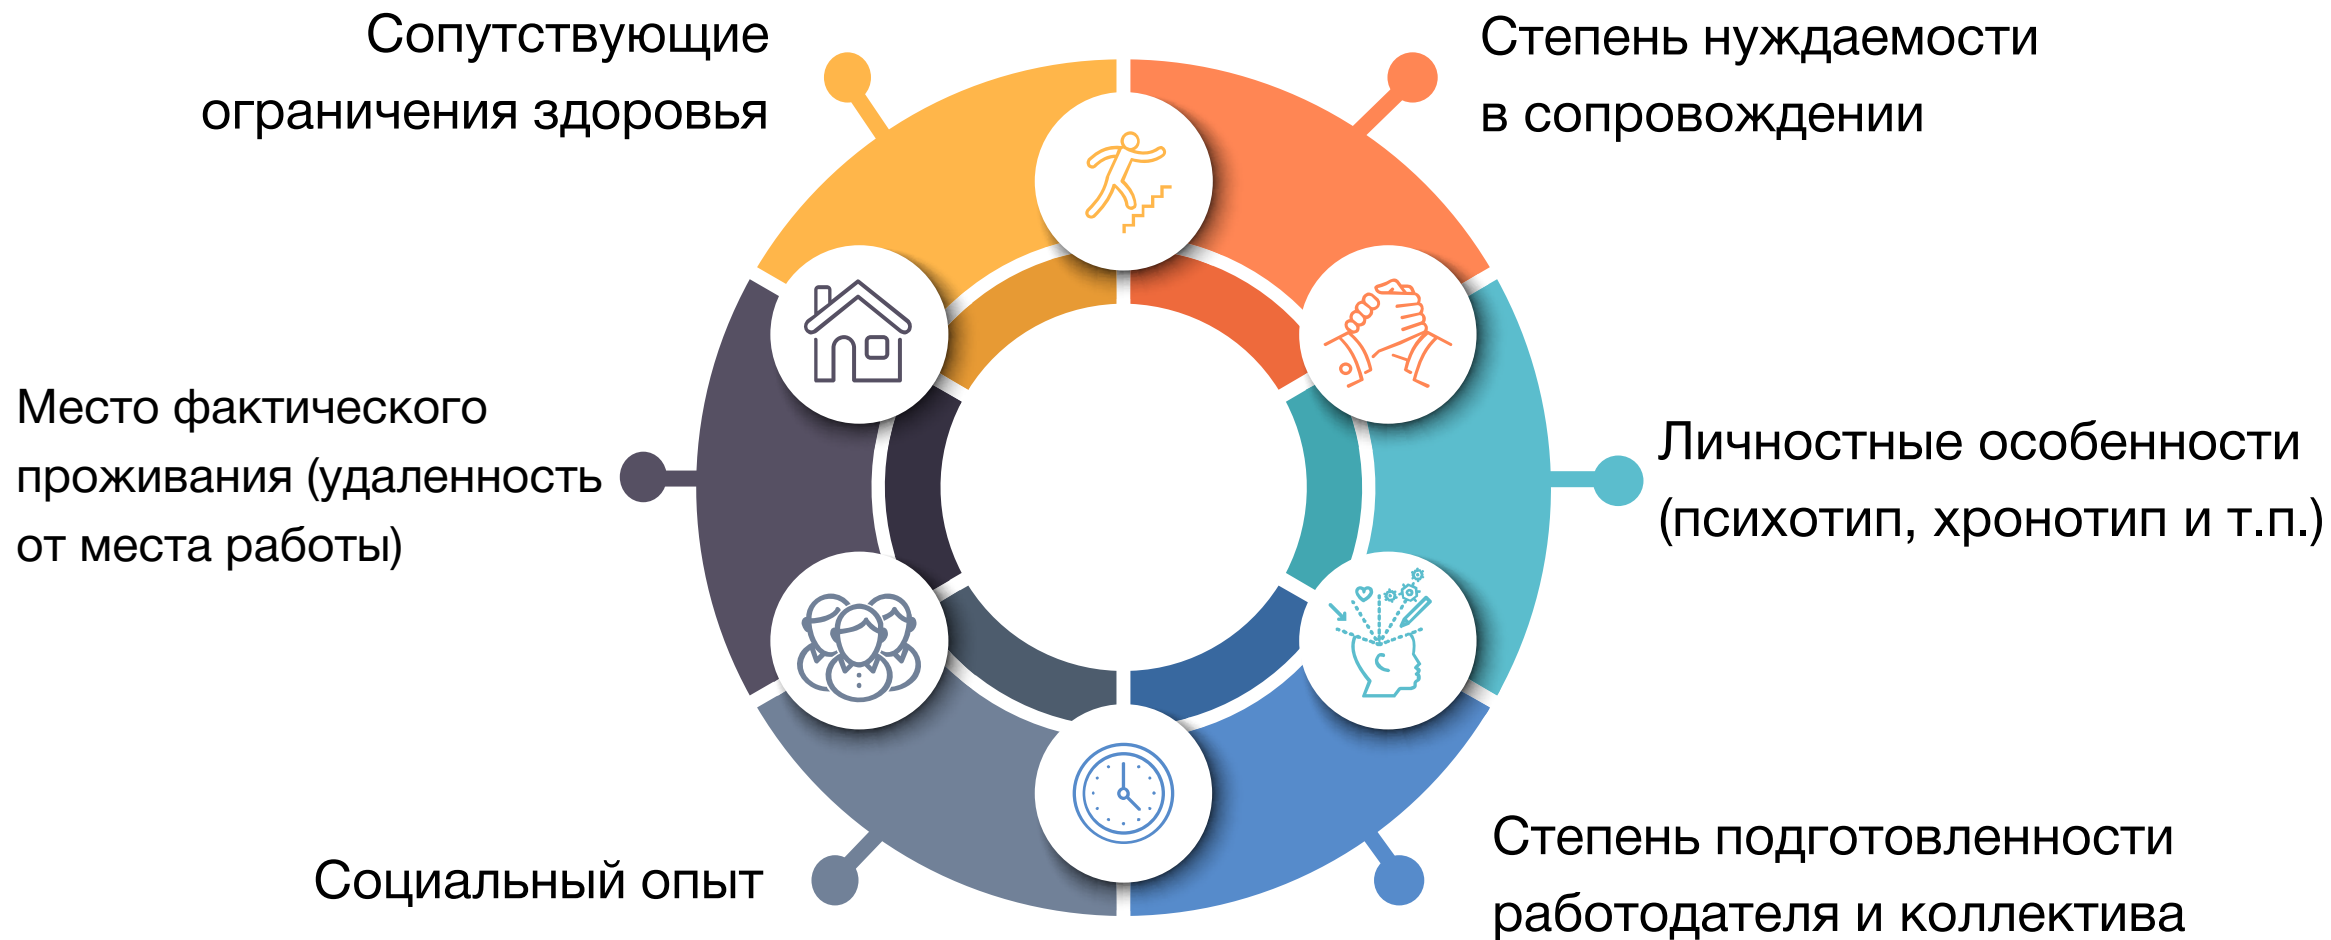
Сопутствующие ограничения здоровья

Степень нуждаемости в сопровождении

Место фактического проживания (удаленность от места работы)

Личностные особенности (психотип, хронотип и т.п.)

Социальный опыт

Степень подготовленности работодателя и коллектива